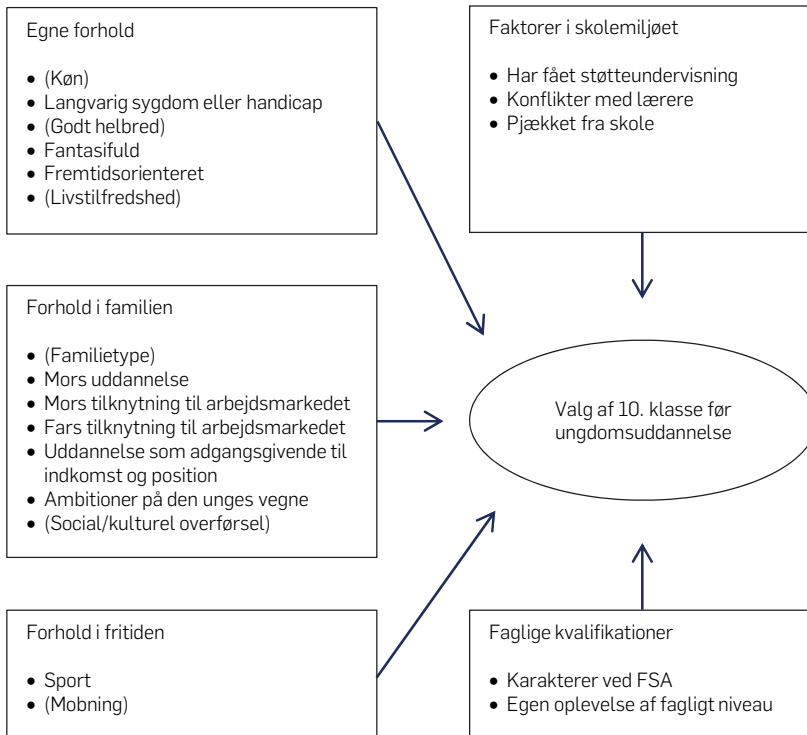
Egne forhold

- (Køn)
- Langvarig sygdom eller handicap
- (Godt helbred)
- Fantasifuld
- Fremtidsorienteret
- (Livstilfredshed)

Faktorer i skolemiljøet

- Har fået støtteundervisning
- Konflikter med lærere
- Pjækket fra skole

Forhold i familien

- (Familietype)
- Mors uddannelse
- Mors tilknytning til arbejdsmarkedet
- Fars tilknytning til arbejdsmarkedet
- Uddannelse som adgangsgivende til indkomst og position
- Ambitioner på den unges vegne
- (Social/kulturel overførsel)

Valg af 10. klasse før ungdomsuddannelse

Forhold i fritiden

- Sport
- (Mobning)

Faglige kvalifikationer

- Karakterer ved FSA
- Egen oplevelse af fagligt niveau